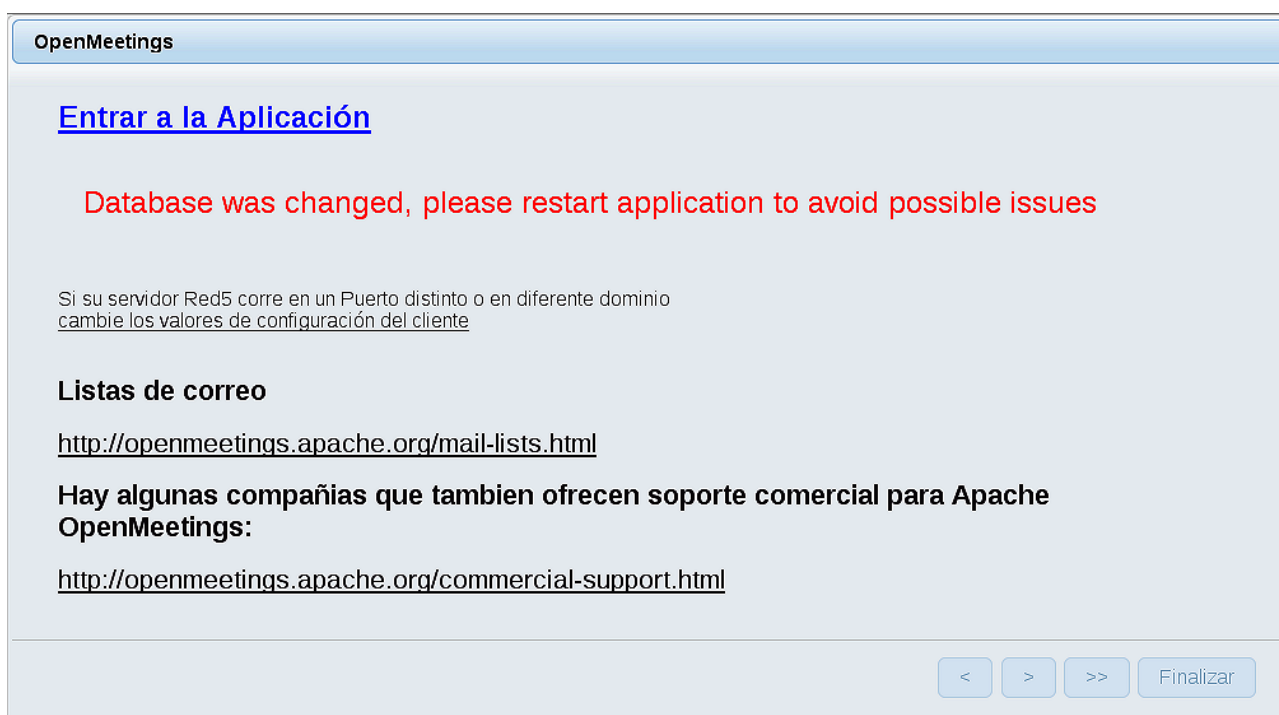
OpenMeetings

Entrar a la Aplicación

Database was changed, please restart application to avoid possible issues

Si su servidor Red5 corre en un Puerto distinto o en diferente dominio
cambie los valores de configuración del cliente

Listas de correo

http://openmeetings.apache.org/mail-lists.html

Hay algunas compañias que tambien ofrecen soporte comercial para Apache OpenMeetings:

http://openmeetings.apache.org/commercial-support.html

< > >> Finalizar